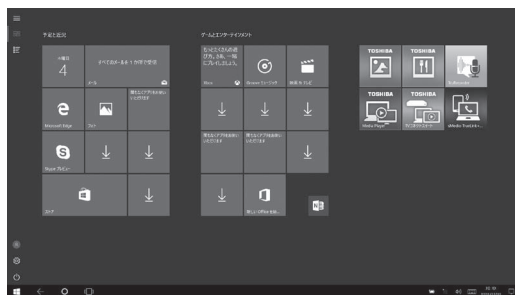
予定と近況

木曜日
4

すべてのメールを1か所で管理

メール

Microsoft Edge

フォト

優れたエクスペリエンスがお待ちしています

Skype プレビュー

ストア

ゲームとエンターテイメント

もっと大きくご家族と、一緒に楽しむ。

Xbox

Groove ミュージック

映画 & テレビ

優れたエクスペリエンスがお待ちしています

優れたエクスペリエンスがお待ちしています

優れたエクスペリエンスがお待ちしています

新しい Office を入手

TOSHIBA

TOSHIBA

TOSHIBA

TOSHIBA

Media Player

eMedia TrueLink+